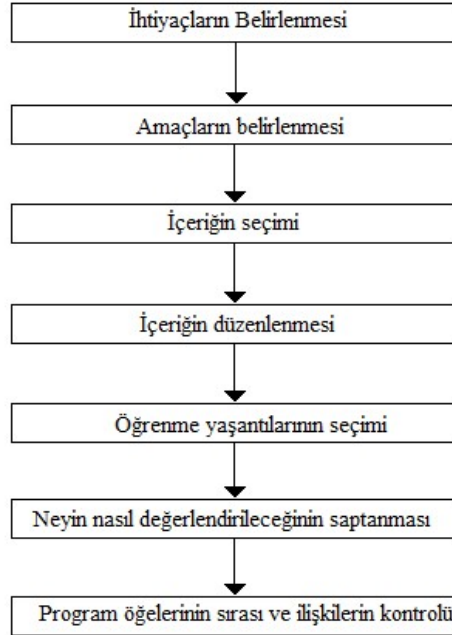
İhtiyaçların Belirlenmesi

Amaçların belirlenmesi

İçeriğin seçimi

İçeriğin düzenlenmesi

Öğrenme yaşantılarının seçimi

Neyin nasıl değerlendirileceğinin saptanması

Program öğelerinin sırası ve ilişkilerin kontrolü